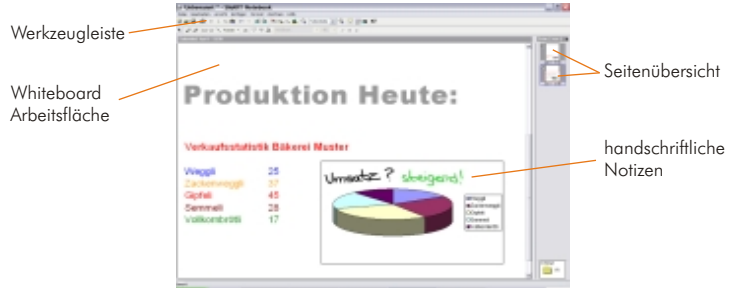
Werkzeugleiste

Whiteboard Arbeitsfläche

Seitenübersicht

handschriftliche Notizen

Produktion Heute:

Verkaufsstatistik Bäkerei Muster

| | |
|---|---|
| Weggli | 25 |
| Zackenweggli | 37 |
| Gipfeli | 45 |
| Semmeli | 28 |
| Vollkornbrötli | 17 |

Umsatz ? steigend!